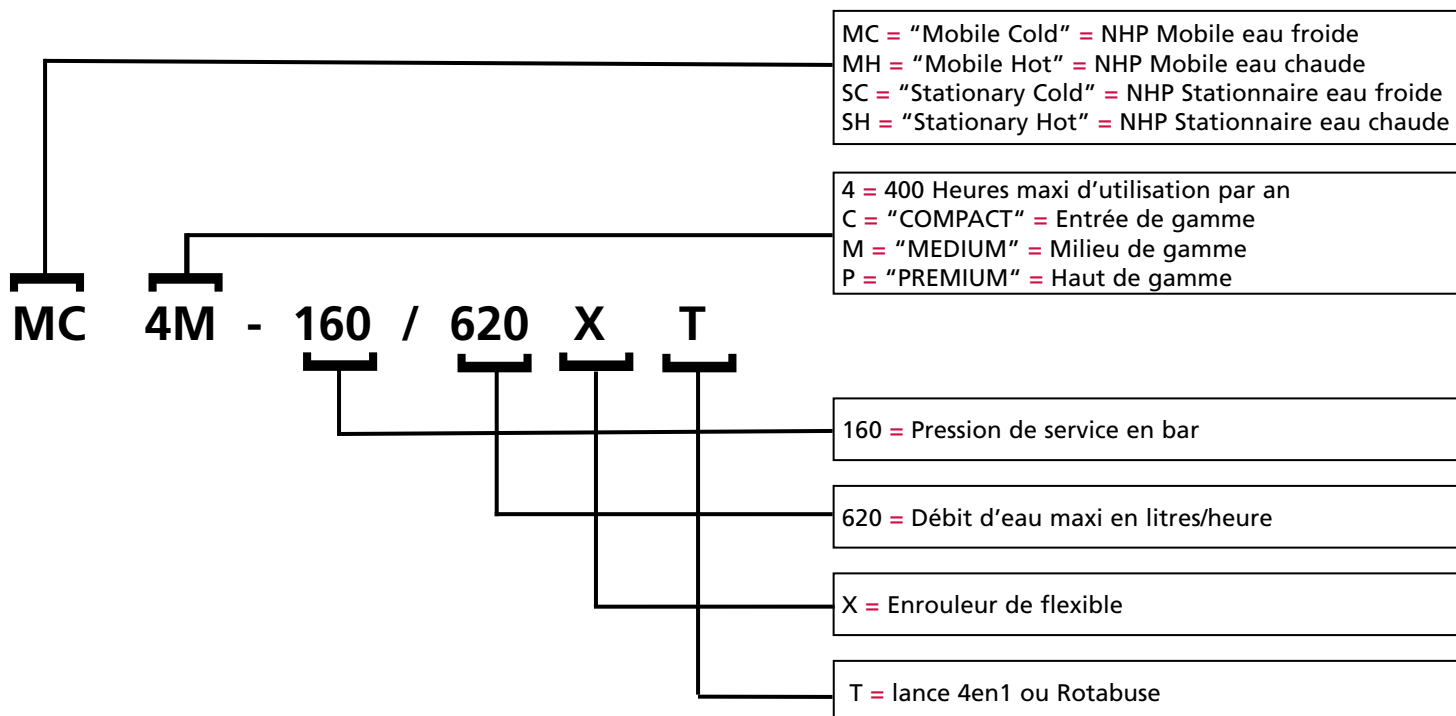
MC = “Mobile Cold” = NHP Mobile eau froide
MH = “Mobile Hot” = NHP Mobile eau chaude
SC = “Stationary Cold” = NHP Stationnaire eau froide
SH = “Stationary Hot” = NHP Stationnaire eau chaude

4 = 400 Heures maxi d’utilisation par an
C = “COMPACT” = Entrée de gamme
M = “MEDIUM” = Milieu de gamme
P = “PREMIUM” = Haut de gamme

MC 4M - 160 / 620 X T

160 = Pression de service en bar

620 = Débit d’eau maxi en litres/heure

X = Enrouleur de flexible

T = lance 4en1 ou Rotabuse